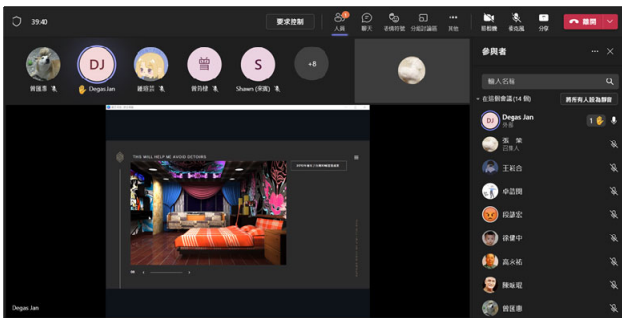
39:40

要求控制

人員 聊天 反應 分組討論區 其他

相機 麥克風 分享 離開

參與者

輸入名稱

在這個會議 (14 個) 將所有人設為靜音

Degas Jan
簡報者

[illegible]
召集人

王彩合

卓詰閔

段謙宏

徐健中

高永祐

陳敬璇

曾匡泰

曾匡泰

DJ Degas Jan

鍾易芸

齊莉穆

S Shawn (來賓)

+8

THIS WILL HELP ME AVOID DETOURS

Degas Jan